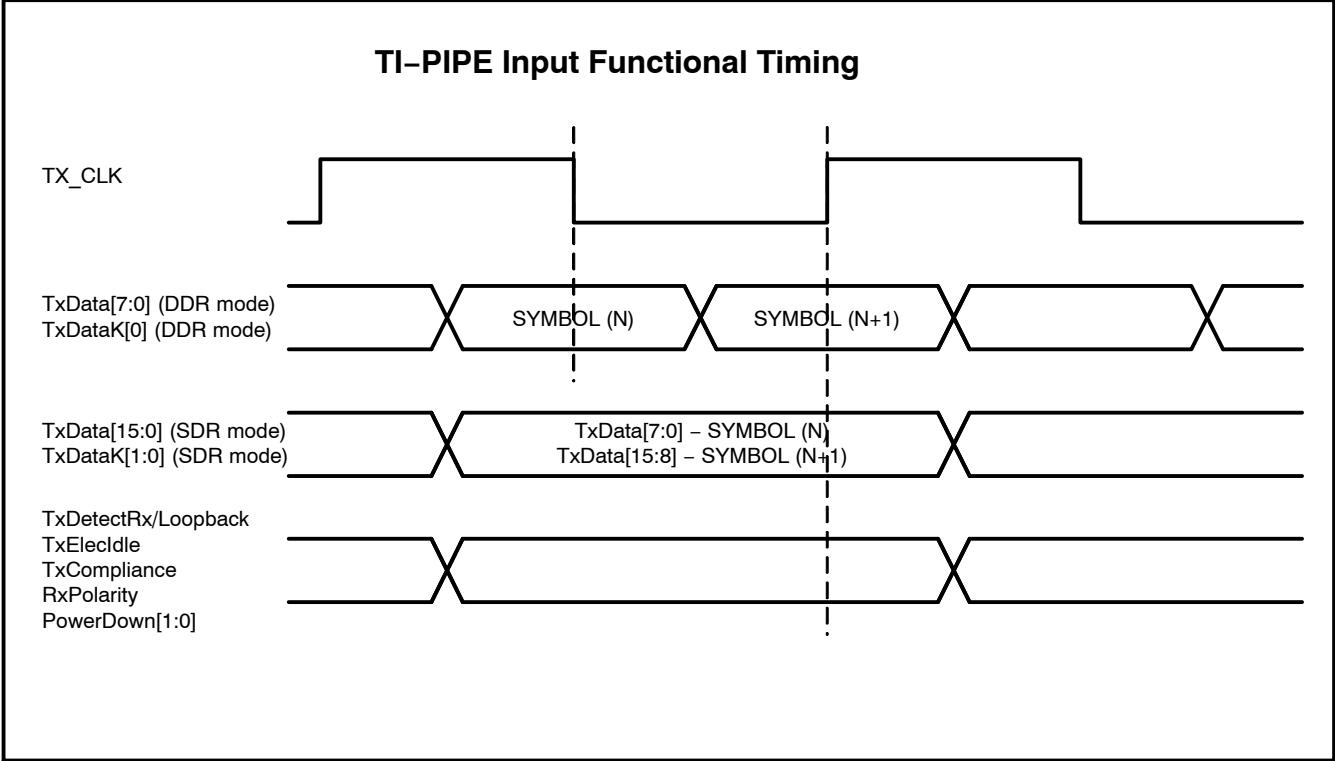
TI−PIPE Input Functional Timing

TX_CLK

TxData[7:0] (DDR mode)
TxDataK[0] (DDR mode)

SYMBOL (N)

SYMBOL (N+1)

TxData[15:0] (SDR mode)
TxDataK[1:0] (SDR mode)

TxData[7:0] − SYMBOL (N)
TxData[15:8] − SYMBOL (N+1)

TxDetectRx/Loopback
TxElecIdle
TxCompliance
RxPolarity
PowerDown[1:0]